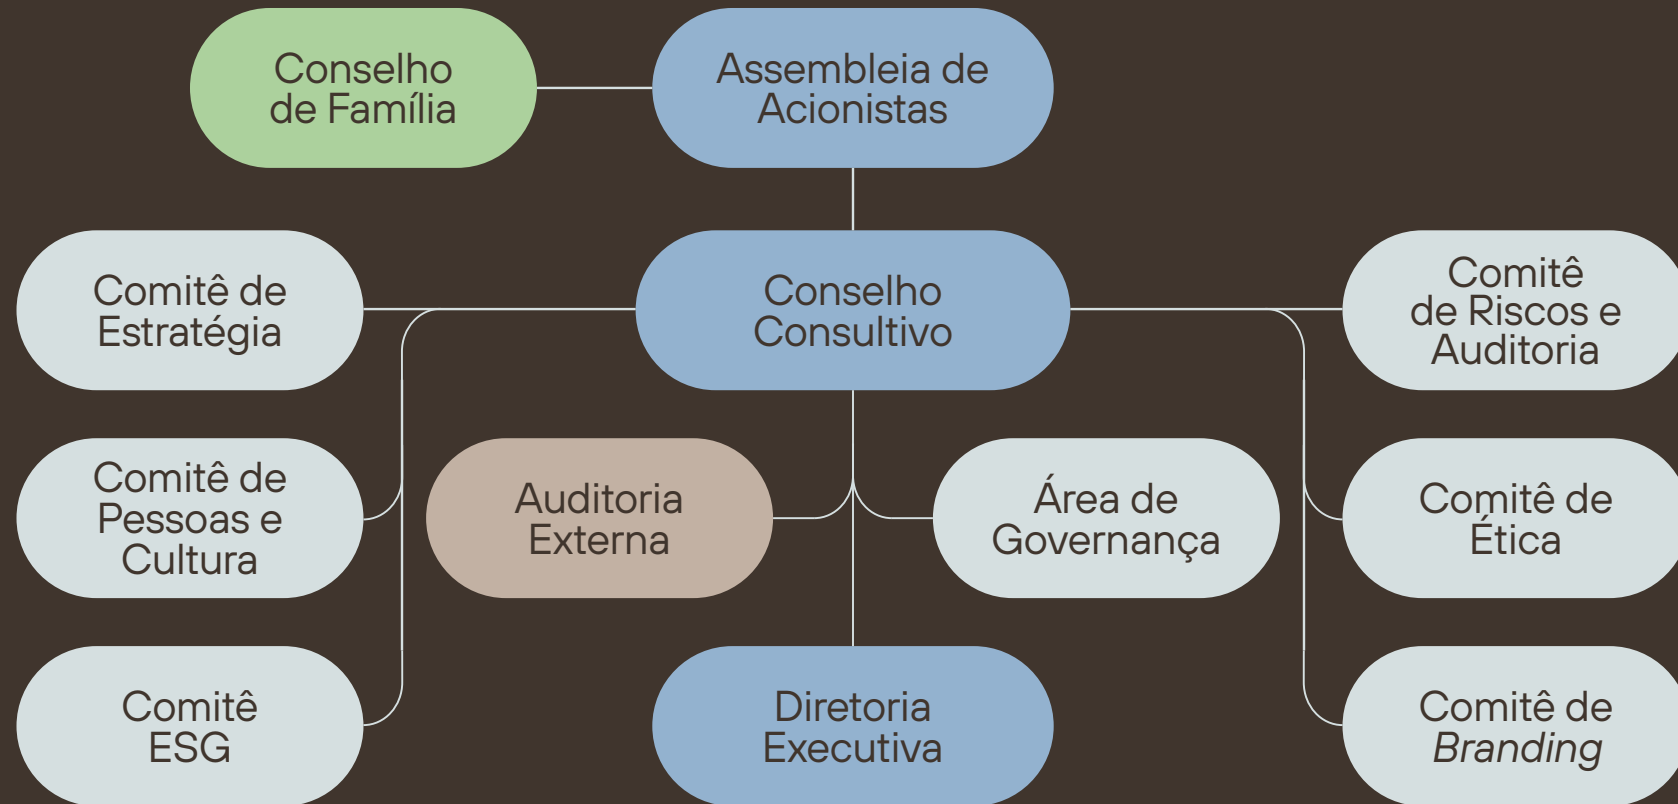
Conselho de Família

Assembleia de Acionistas

Comitê de Estratégia

Conselho Consultivo

Comitê de Riscos e Auditoria

Comitê de Pessoas e Cultura

Auditoria Externa

Área de Governança

Comitê de Ética

Comitê ESG

Diretoria Executiva

Comitê de Branding